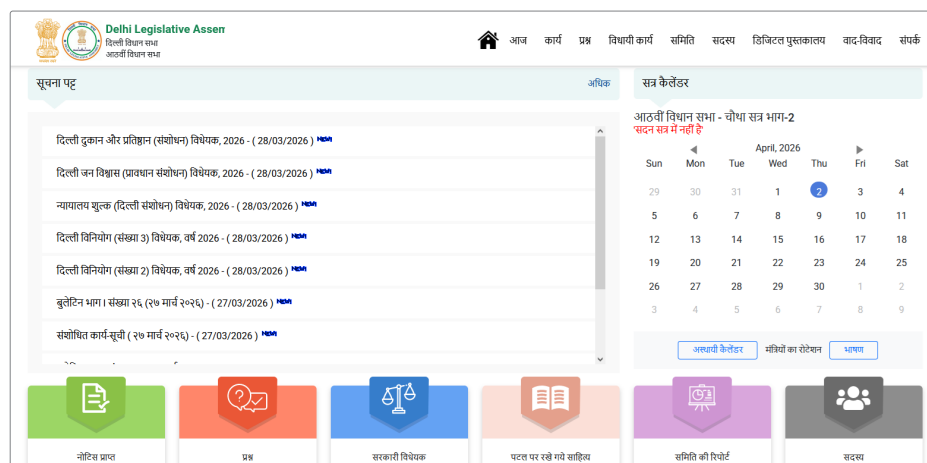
Delhi Legislative Assem
दिल्ली विधान सभा
आठवीं विधान सभा

आज कार्य प्रश्न विधायी कार्य समिति सदस्य डिजिटल पुस्तकालय वाद-विवाद संपर्क

सूचना पट्ट
अधिक

दिल्ली दुकान और प्रतिष्ठान (संशोधन) विधेयक, 2026 - ( 28/03/2026 ) New

दिल्ली जन विश्वास (प्रावधान संशोधन) विधेयक, 2026 - ( 28/03/2026 ) New

न्यायालय शुल्क (दिल्ली संशोधन) विधेयक, 2026 - ( 28/03/2026 ) New

दिल्ली विनियोग (संख्या 3) विधेयक, वर्ष 2026 - ( 28/03/2026 ) New

दिल्ली विनियोग (संख्या 2) विधेयक, वर्ष 2026 - ( 28/03/2026 ) New

बुलेटिन भाग। संख्या २६ (२७ मार्च २०२६) - ( 27/03/2026 ) New

संशोधित कार्य-सूची ( २७ मार्च २०२६) - ( 27/03/2026 ) New

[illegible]

सत्र कैलेंडर

आठवीं विधान सभा - चौथा सत्र भाग-2
'सदन सत्र में नहीं है'

April, 2026

| Sun | Mon | Tue | Wed | Thu | Fri | Sat |
|---|---|---|---|---|---|---|
| 29 | 30 | 31 | 1 | 2 | 3 | 4 |
| 5 | 6 | 7 | 8 | 9 | 10 | 11 |
| 12 | 13 | 14 | 15 | 16 | 17 | 18 |
| 19 | 20 | 21 | 22 | 23 | 24 | 25 |
| 26 | 27 | 28 | 29 | 30 | 1 | 2 |
| 3 | 4 | 5 | 6 | 7 | 8 | 9 |

अस्थायी कैलेंडर मंत्रियों का रोटेशन भाषण

नोटिस प्राप्त
प्रश्न
सरकारी विधेयक
पटल पर रखे गये साहित्य
समिति की रिपोर्ट
सदस्य